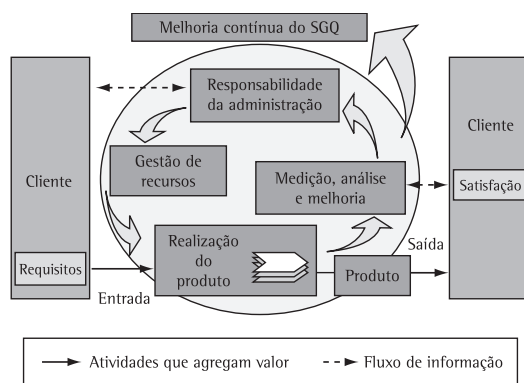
Melhoria contínua do SGQ

Cliente

Requisitos

Responsabilidade da administração

Gestão de recursos

Medição, análise e melhoria

Realização do produto

Entrada

Saída

Produto

Cliente

Satisfação

Atividades que agregam valor

Fluxo de informação